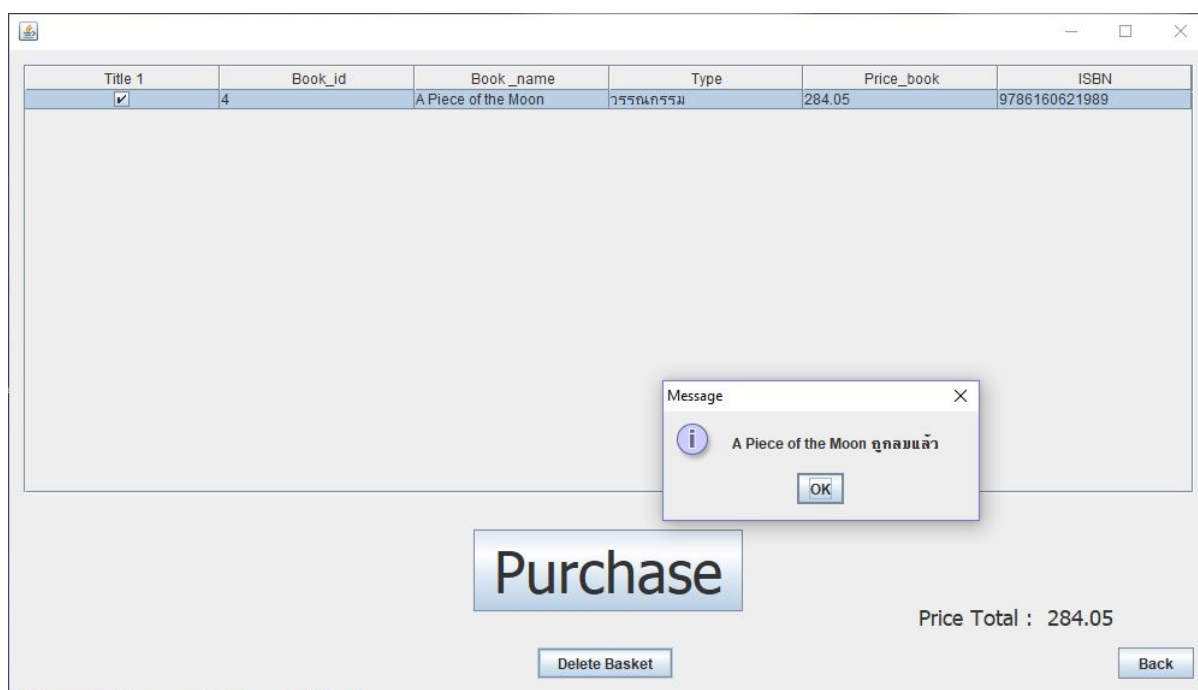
| Title 1 | Book_id | Book _name | Type | Price_book | ISBN |
|---|---|---|---|---|---|
| ✔ | 4 | A Piece of the Moon | วรรณกรรม | 284.05 | 9786160621989 |

Message

A Piece of the Moon ถูกลบแล้ว

OK

Purchase

Price Total : 284.05

Delete Basket

Back